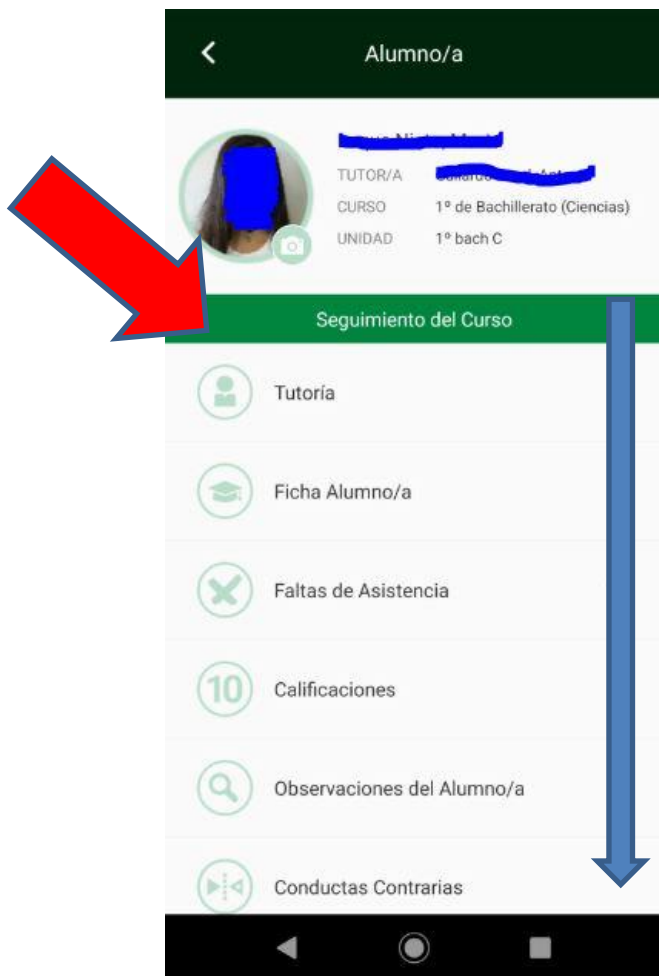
Alumno/a

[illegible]

TUTOR/A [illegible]

CURSO 1º de Bachillerato (Ciencias)

UNIDAD 1º bach C

Seguimiento del Curso

Tutoría

Ficha Alumno/a

Faltas de Asistencia

10 Calificaciones

Observaciones del Alumno/a

Conductas Contrarias